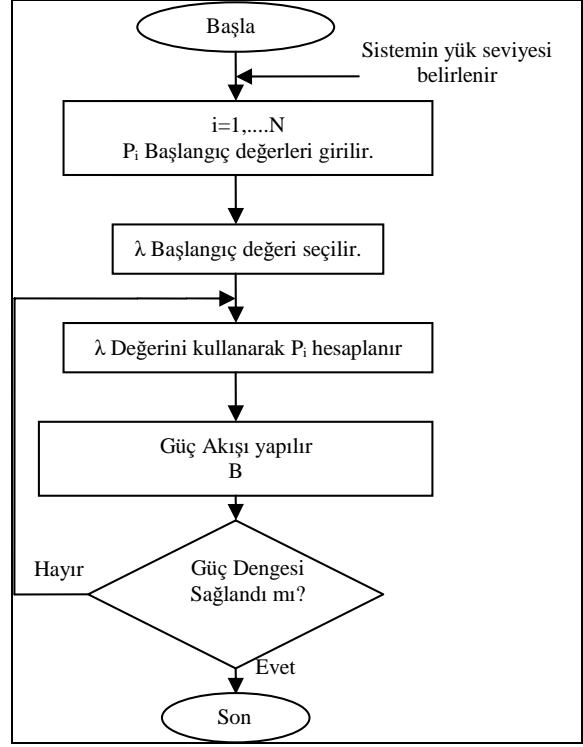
Başla

Sistemin yük seviyesi belirlenir

i=1,....N
$P_i$ Başlangıç değerleri girilir.

λ Başlangıç değeri seçilir.

λ Değerini kullanarak $P_i$ hesaplanır

Güç Akışı yapılır
B

Hayır

Güç Dengesi Sağlandı mı?

Evet

Son